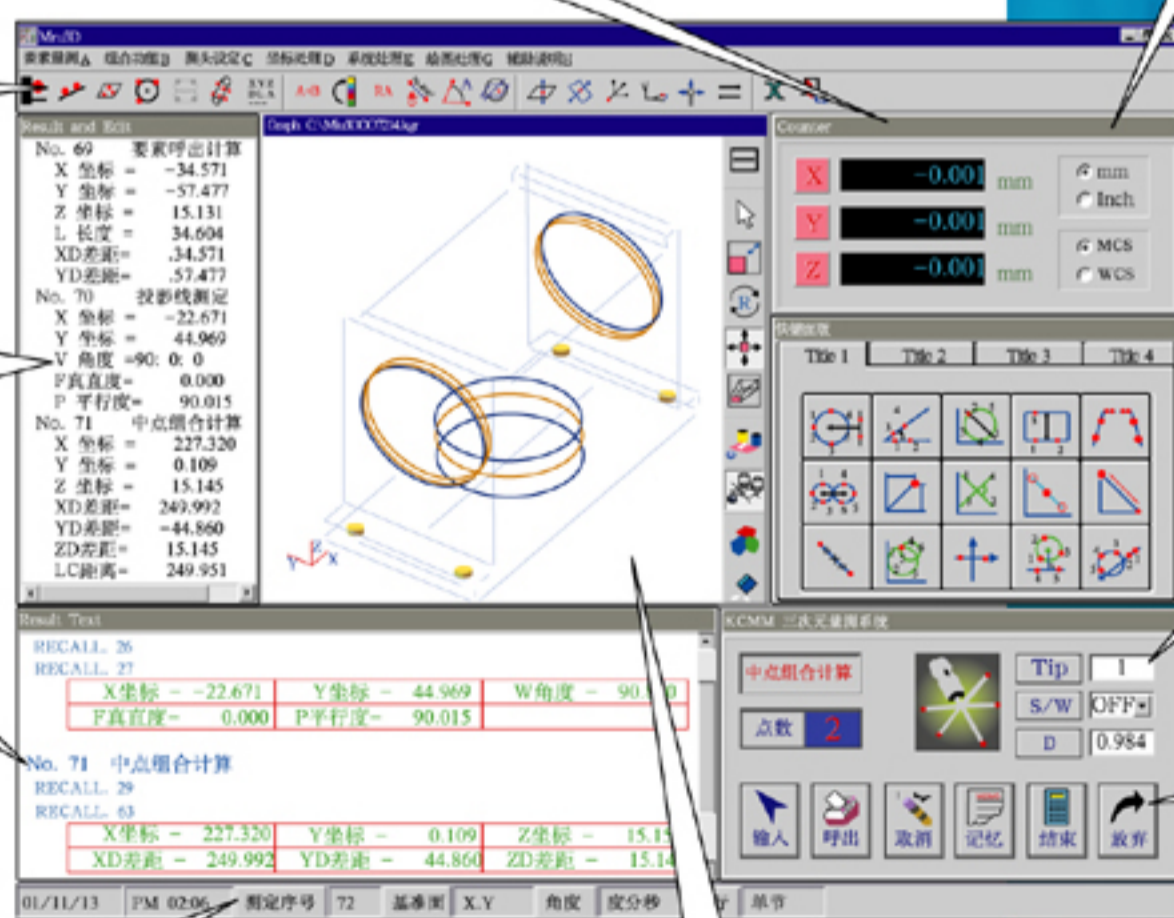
Mn3D

要素测测A 组合功能B 测头设定C 坐标处理D 系统处理E 绘图处理G 辅助说明H

Result and Edit

No. 69 要素呼出计算
X 坐标 = -34.571
Y 坐标 = -57.477
Z 坐标 = 15.131
L 长度 = 34.604
XD差距= .34.571
YD差距= .57.477
No. 70 投影线测定
X 坐标 = -22.671
Y 坐标 = 44.969
V 角度 =90: 0: 0
F真直度= 0.000
P 平行度= 90.015
No. 71 中点组合计算
X 坐标 = 227.320
Y 坐标 = 0.109
Z 坐标 = 15.145
XD差距= 249.992
YD差距= -44.860
ZD差距= 15.145
LC距离= 249.951

Graph C:\Mn3D\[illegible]

Counter

X -0.001 mm
Y -0.001 mm
Z -0.001 mm

mm
Inch

MCS
WCS

Title 1 | Title 2 | Title 3 | Title 4

Result Text

RECALL 26
RECALL 27

| X坐标 = -22.671 | Y坐标 = 44.969 | W角度 = 90.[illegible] |
|---|---|---|
| F真直度= 0.000 | P平行度= 90.015 | |

No. 71 中点组合计算
RECALL 29
RECALL 63

| X坐标 = 227.320 | Y坐标 = 0.109 | Z坐标 = 15.1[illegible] |
|---|---|---|
| XD差距 = 249.992 | YD差距 = 44.860 | ZD差距 = 15.14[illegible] |

KCMM 三次元测量系统

中点组合计算
点数 2

Tip 1
S/W OFF
D 0.984

输入 呼出 取消 记忆 结束 放弃

01/11/13 PM 02:06 测定序号 72 基准面 X.Y 角度 度分秒 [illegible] 单节